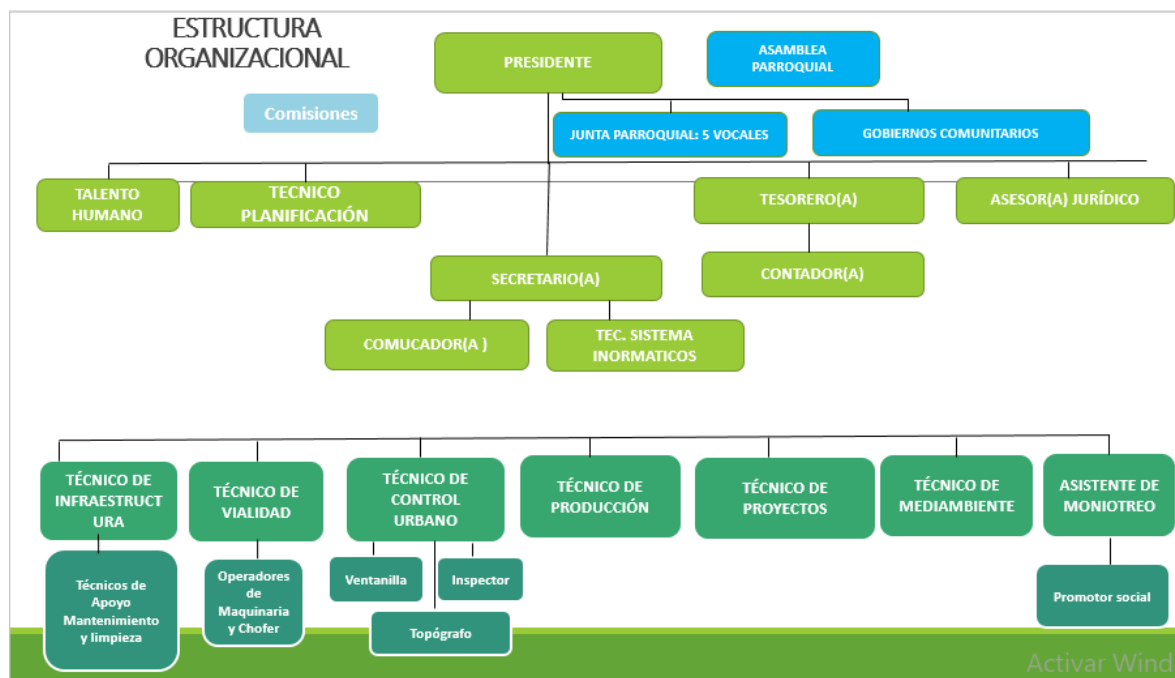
ESTRUCTURA ORGANIZACIONAL

PRESIDENTE

ASAMBLEA PARROQUIAL

Comisiones

JUNTA PARROQUIAL: 5 VOCALES

GOBIERNOS COMUNITARIOS

TALENTO HUMANO

TECNICO PLANIFICACIÓN

TESORERO(A)

ASESOR(A) JURÍDICO

CONTADOR(A)

SECRETARIO(A)

COMUCADOR(A )

TEC. SISTEMA INORMATICOS

TÉCNICO DE INFRAESTRUCTURA

TÉCNICO DE VIALIDAD

TÉCNICO DE CONTROL URBANO

TÉCNICO DE PRODUCCIÓN

TÉCNICO DE PROYECTOS

TÉCNICO DE MEDIAMBIENTE

ASISTENTE DE MONIOTREO

Técnicos de Apoyo Mantenimiento y limpieza

Operadores de Maquinaria y Chofer

Ventanilla

Inspector

Topógrafo

Promotor social

Activar Wind